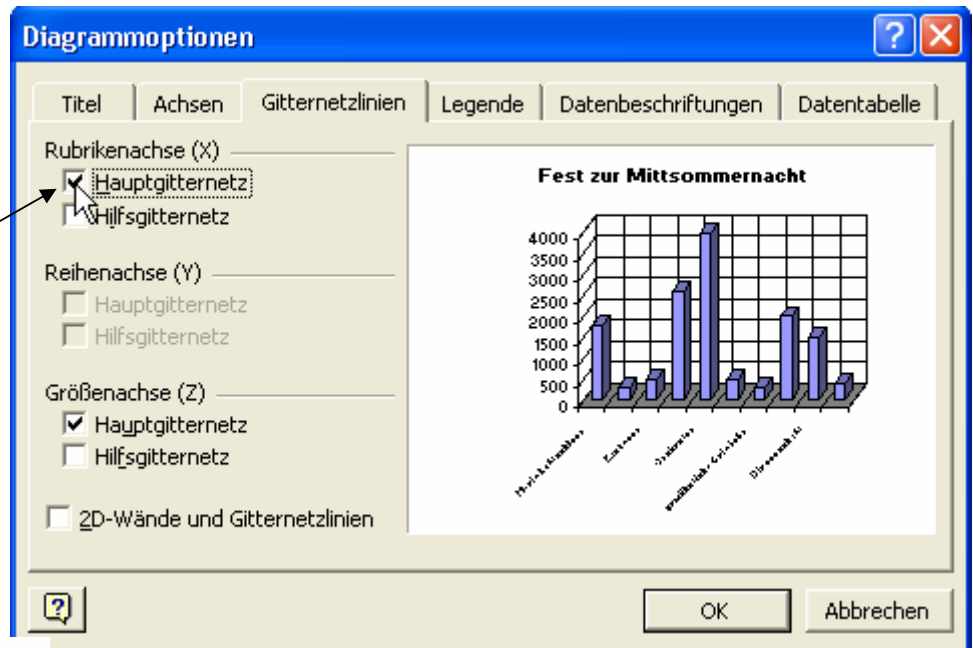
Diagrammoptionen

Titel | Achsen | Gitternetzlinien | Legende | Datenbeschriftungen | Datentabelle

Rubrikenachse (X)
Hauptgitternetz
Hilfsgitternetz

Reihenachse (Y)
Hauptgitternetz
Hilfsgitternetz

Größenachse (Z)
Hauptgitternetz
Hilfsgitternetz

2D-Wände und Gitternetzlinien

Fest zur Mittsommernacht

4000
3500
3000
2500
2000
1500
1000
500
0

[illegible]
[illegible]
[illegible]
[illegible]
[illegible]

OK
Abbrechen